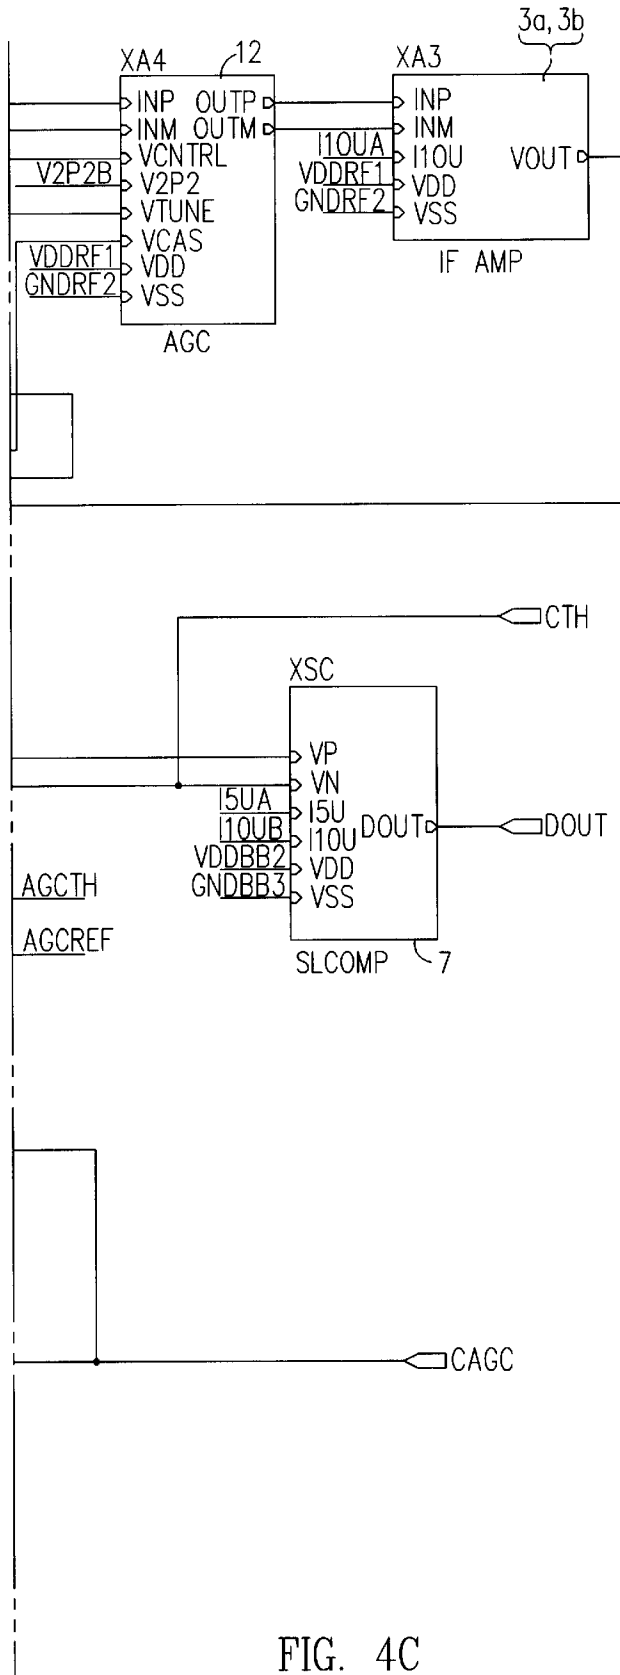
3a, 3b
XA4
12
XA3
INP
INM
VCNTRL
V2P2B
V2P2
VTUNE
VCAS
VDDRF1
VDD
GNDRF2
VSS
AGC
OUTP
OUTM
INP
INM
I10UA
I10U
VDDRF1
VDD
GNDRF2
VSS
VOUT
IF AMP
CTH
XSC
VP
VN
I5UA
I5U
I10UB
I10U
DOUT
DOUT
VDDBB2
VDD
GNDBB3
VSS
AGCTH
AGCREF
SLCOMP
7
CAGC
FIG. 4C